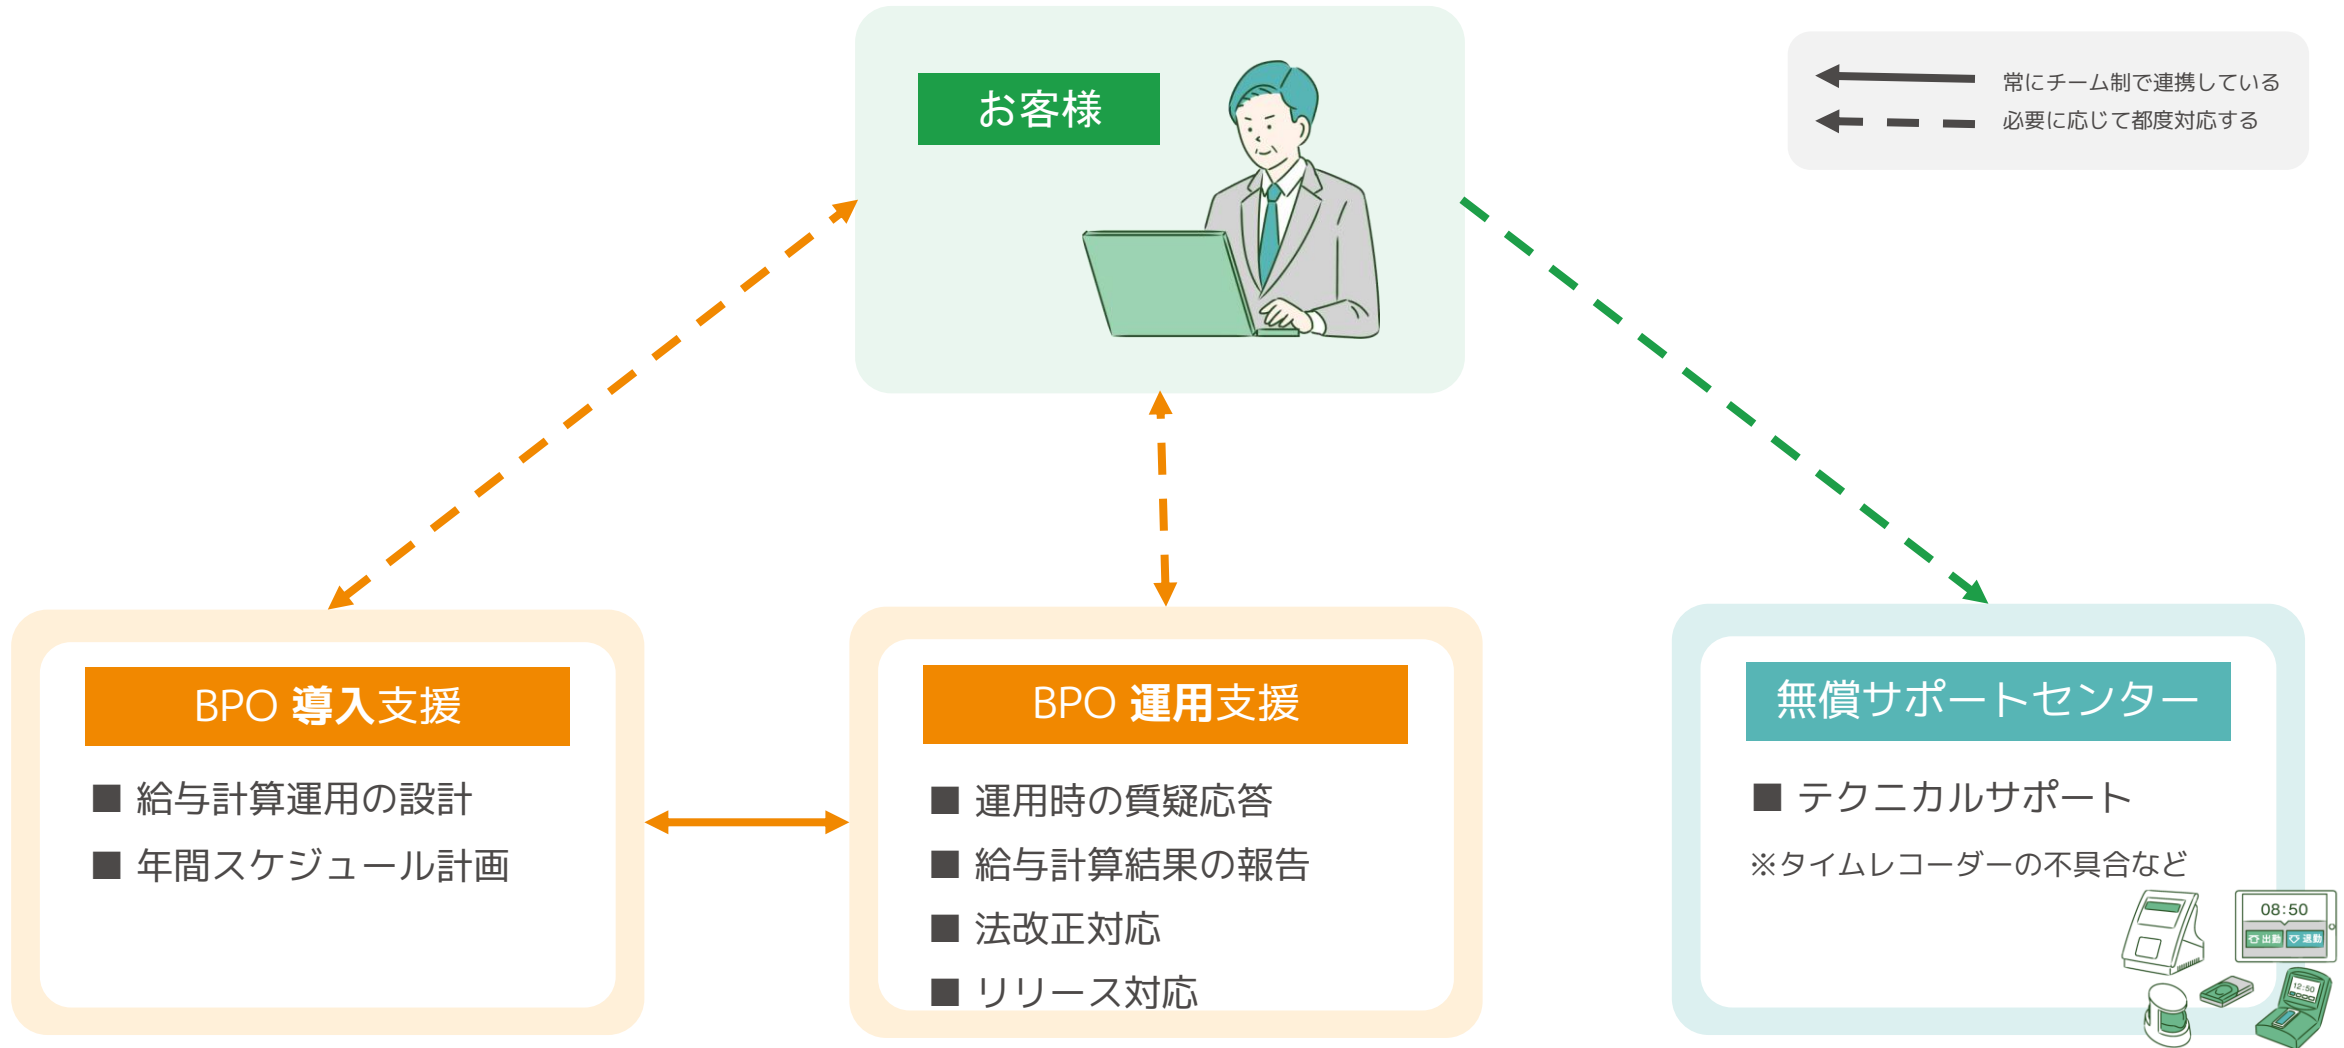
お客様

常にチーム制で連携している
必要に応じて都度対応する

BPO 導入支援
■ 給与計算運用の設計
■ 年間スケジュール計画

BPO 運用支援
■ 運用時の質疑応答
■ 給与計算結果の報告
■ 法改正対応
■ リリース対応

無償サポートセンター
■ テクニカルサポート
※タイムレコーダーの不具合など

08:50
出勤 退勤
12:50